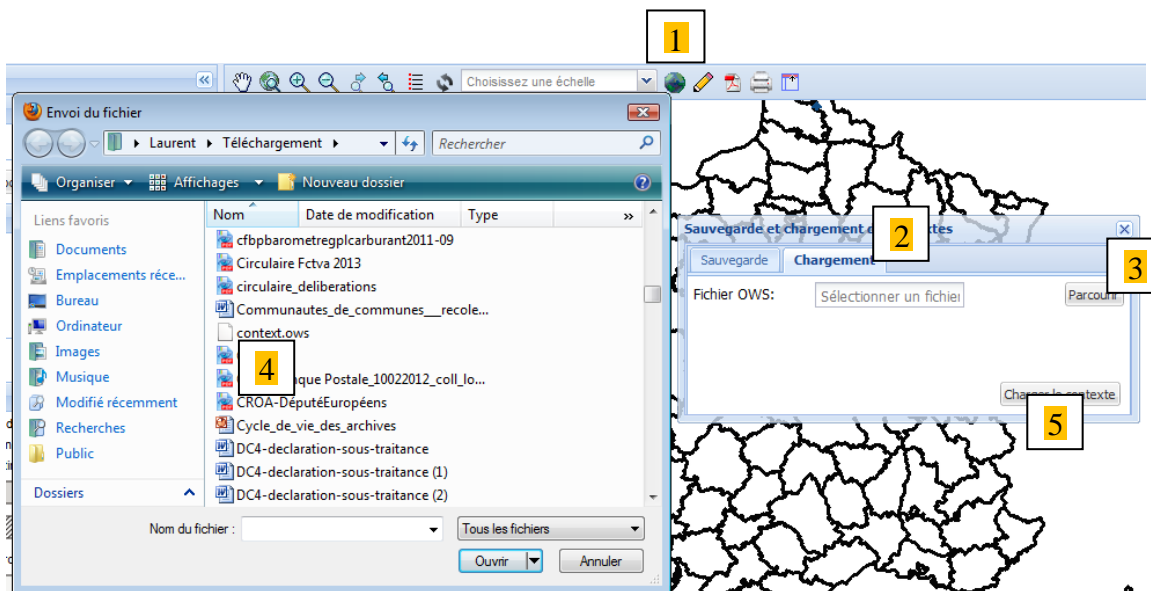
1

Choisissez une échelle

Envoi du fichier

Laurent ▸ Téléchargement ▸

Rechercher

Organiser ▾ Affichages ▾ Nouveau dossier

Liens favoris
Documents
Emplacements réce...
Bureau
Ordinateur
Images
Musique
Modifié récemment
Recherches
Public

Dossiers

| Nom | Date de modification | Type |
|---|---|---|
| cfbpbarometregplcarburant2011-09 | | |
| Circulaire Fctva 2013 | | |
| circulaire_deliberations | | |
| Communautes_de_communes__recole... | | |
| context.ows | | |
| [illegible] | | |
| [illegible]que Postale_10022012_coll_lo... | | |
| CROA-DéputéEuropéens | | |
| Cycle_de_vie_des_archives | | |
| DC4-declaration-sous-traitance | | |
| DC4-declaration-sous-traitance (1) | | |
| DC4-declaration-sous-traitance (2) | | |

4

Nom du fichier :
Tous les fichiers
Ouvrir
Annuler

Sauvegarde et chargement d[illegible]xtes
2
3
Sauvegarde
Chargement
Fichier OWS:
Sélectionner un fichier
Parcourir
Charger le contexte
5